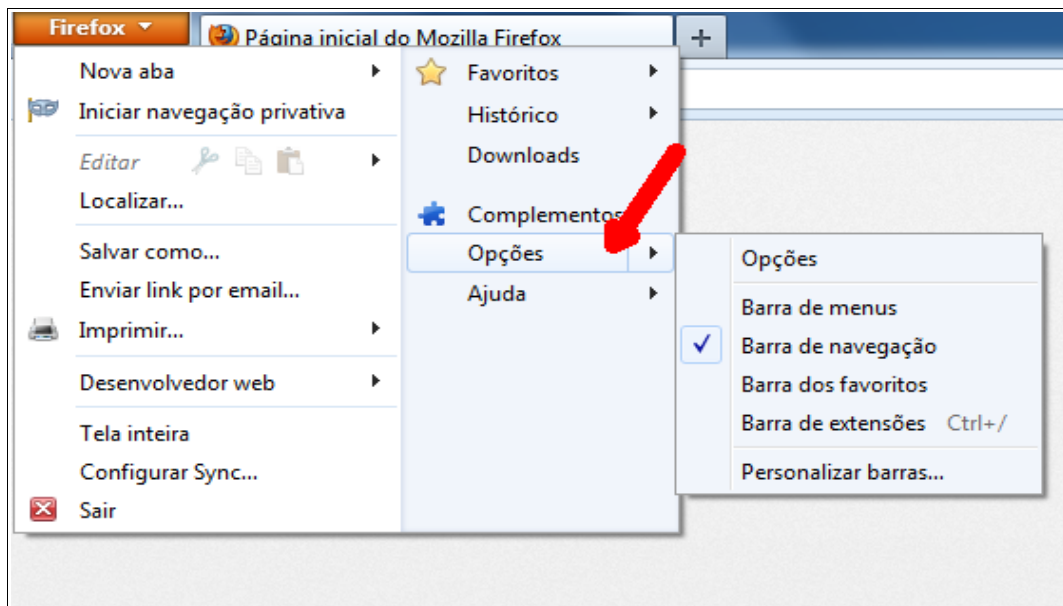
Firefox
Página inicial do Mozilla Firefox
+

Nova aba
Iniciar navegação privativa
Editar
Localizar...
Salvar como...
Enviar link por email...
Imprimir...
Desenvolvedor web
Tela inteira
Configurar Sync...
Sair

Favoritos
Histórico
Downloads
Complementos
Opções
Ajuda

Opções
Barra de menus
Barra de navegação
Barra dos favoritos
Barra de extensões Ctrl+/
Personalizar barras...